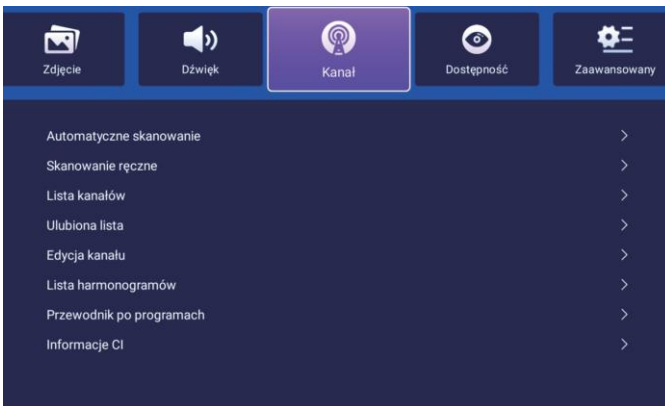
Zdjęcie
Dźwięk
Kanał
Dostępność
Zaawansowany

Automatyczne skanowanie >
Skanowanie ręczne >
Lista kanałów >
Ulubiona lista >
Edycja kanału >
Lista harmonogramów >
Przewodnik po programach >
Informacje CI >